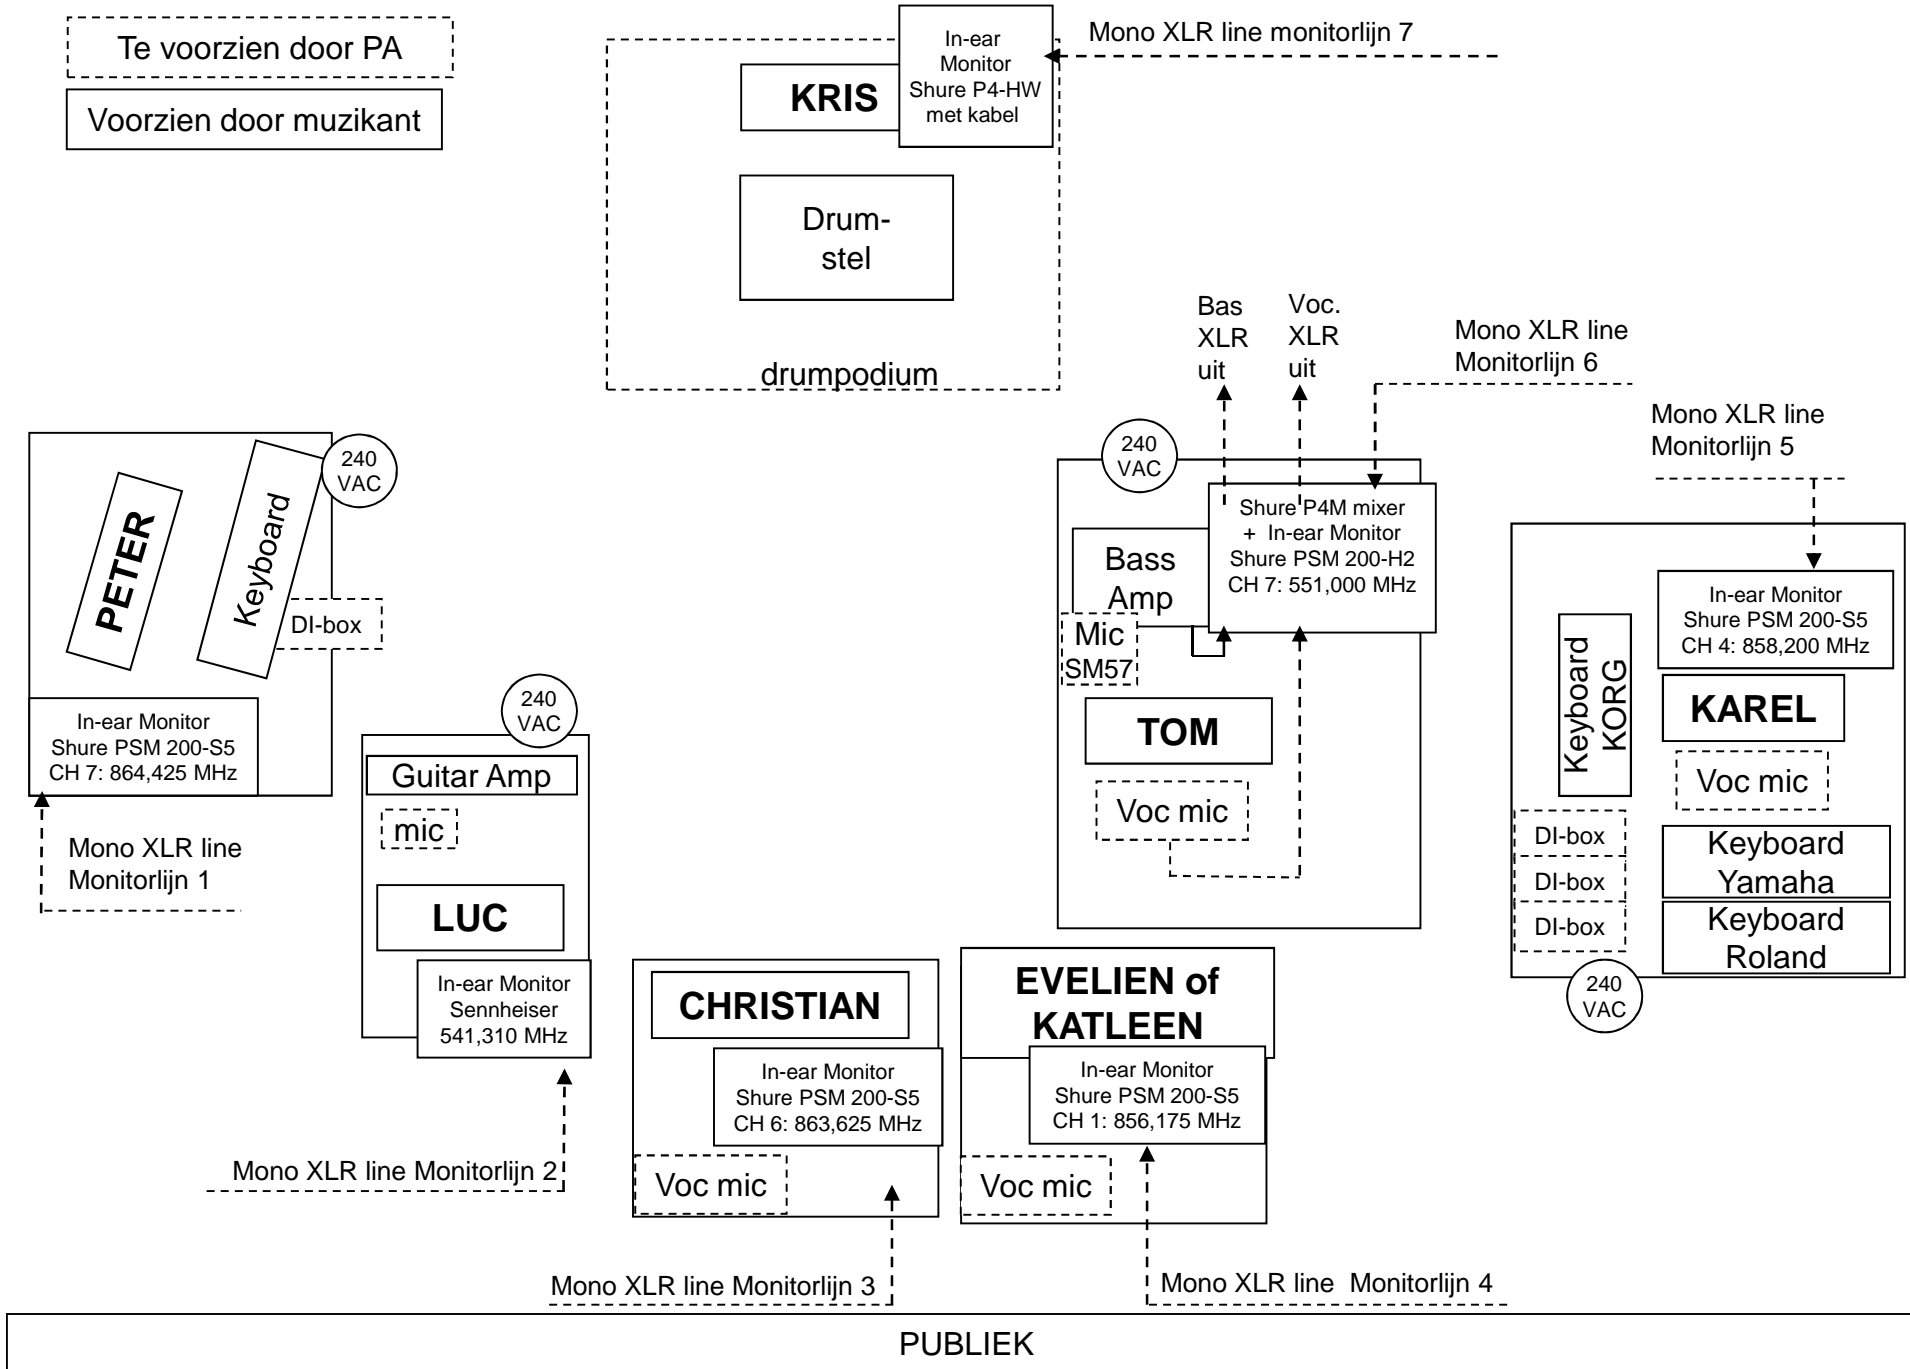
Te voorzien door PA

Voorzien door muzikant

KRIS

In-ear Monitor Shure P4-HW met kabel

Mono XLR line monitorlijn 7

Drum-stel

drumpodium

Bas XLR uit

Voc. XLR uit

Mono XLR line Monitorlijn 6

Mono XLR line Monitorlijn 5

PETER

Keyboard

240 VAC

DI-box

In-ear Monitor Shure PSM 200-S5 CH 7: 864,425 MHz

Mono XLR line Monitorlijn 1

240 VAC

Guitar Amp

mic

LUC

In-ear Monitor Sennheiser 541,310 MHz

Mono XLR line Monitorlijn 2

240 VAC

Bass Amp

Shure P4M mixer + In-ear Monitor Shure PSM 200-H2 CH 7: 551,000 MHz

Mic SM57

TOM

Voc mic

In-ear Monitor Shure PSM 200-S5 CH 4: 858,200 MHz

Keyboard KORG

KAREL

Voc mic

DI-box

DI-box

DI-box

Keyboard Yamaha

Keyboard Roland

240 VAC

CHRISTIAN

In-ear Monitor Shure PSM 200-S5 CH 6: 863,625 MHz

Voc mic

Mono XLR line Monitorlijn 3

EVELIEN of KATLEEN

In-ear Monitor Shure PSM 200-S5 CH 1: 856,175 MHz

Voc mic

Mono XLR line Monitorlijn 4

PUBLIEK